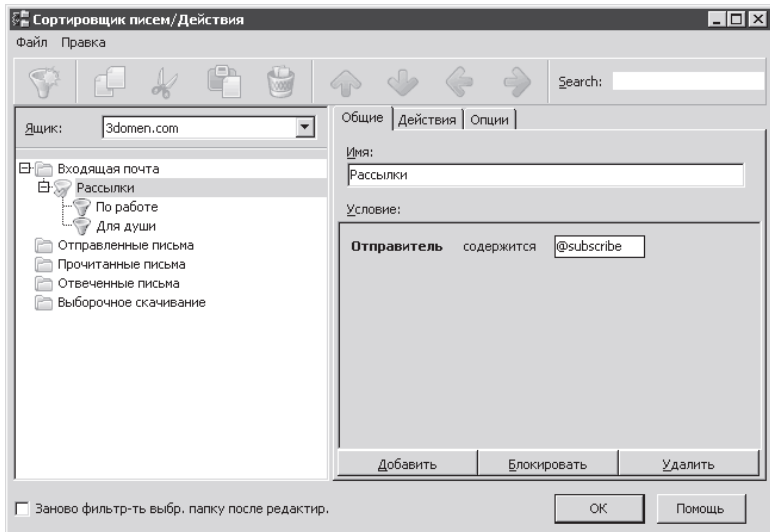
Сортировщик писем/Действия

Файл Правка

Search:

Ящик: 3domen.com

Входящая почта
Рассылки
По работе
Для души
Отправленные письма
Прочитанные письма
Отвеченные письма
Выборочное скачивание

Общие | Действия | Опции

Имя:
Рассылки

Условие:

Отправитель содержится @subscribe

Добавить | Блокировать | Удалить

Заново фильтр-ть выбр. папку после редактир.

OK | Помощь